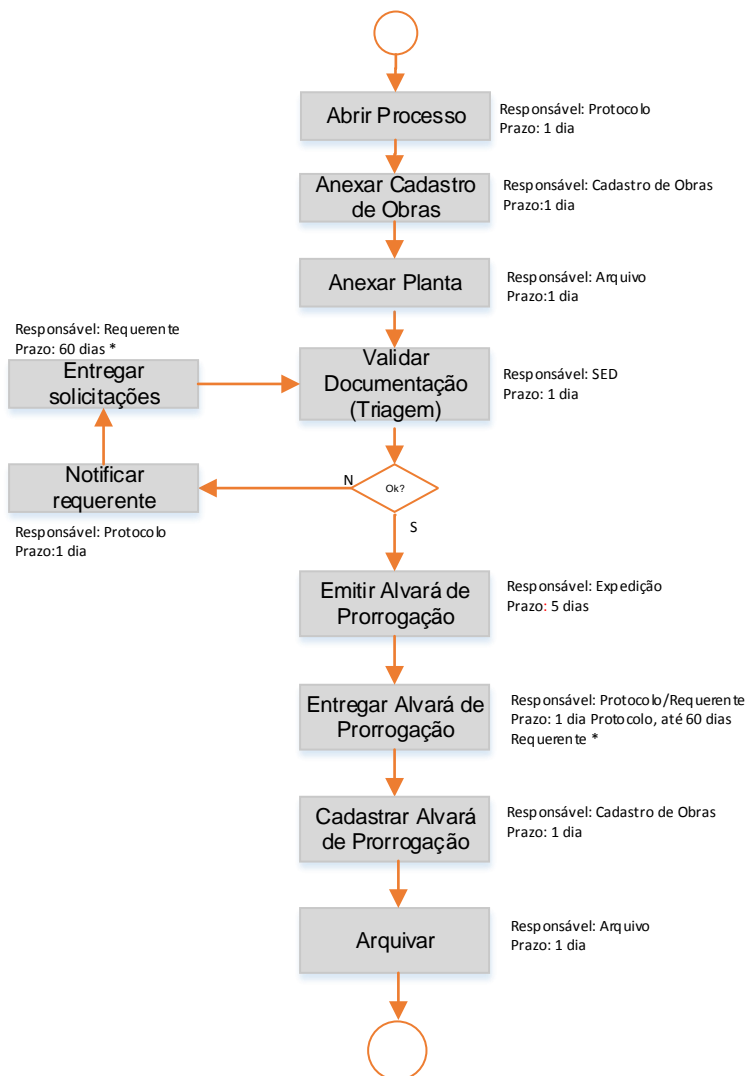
Abrir Processo

Responsável: Protocolo
Prazo: 1 dia

Anexar Cadastro de Obras

Responsável: Cadastro de Obras
Prazo:1 dia

Anexar Planta

Responsável: Arquivo
Prazo:1 dia

Responsável: Requerente
Prazo: 60 dias *

Entregar solicitações

Validar Documentação (Triagem)

Responsável: SED
Prazo: 1 dia

Notificar requerente

N

Ok?

S

Responsável: Protocolo
Prazo:1 dia

Emitir Alvará de Prorrogação

Responsável: Expedição
Prazo: 5 dias

Entregar Alvará de Prorrogação

Responsável: Protocolo/Requerente
Prazo: 1 dia Protocolo, até 60 dias Requerente *

Cadastrar Alvará de Prorrogação

Responsável: Cadastro de Obras
Prazo: 1 dia

Arquivar

Responsável: Arquivo
Prazo: 1 dia